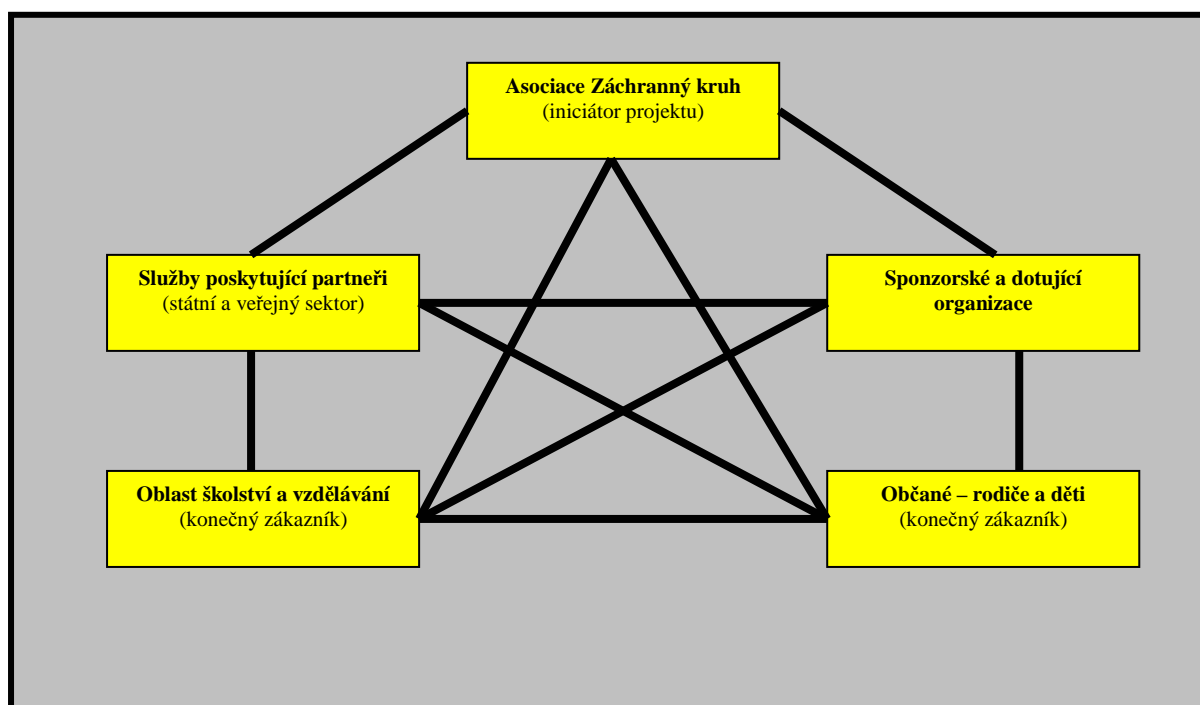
Asociace Záchranný kruh
(iniciátor projektu)

Služby poskytující partneři
(státní a veřejný sektor)

Sponzorské a dotující organizace

Oblast školství a vzdělávání
(konečný zákazník)

Občané – rodiče a děti
(konečný zákazník)